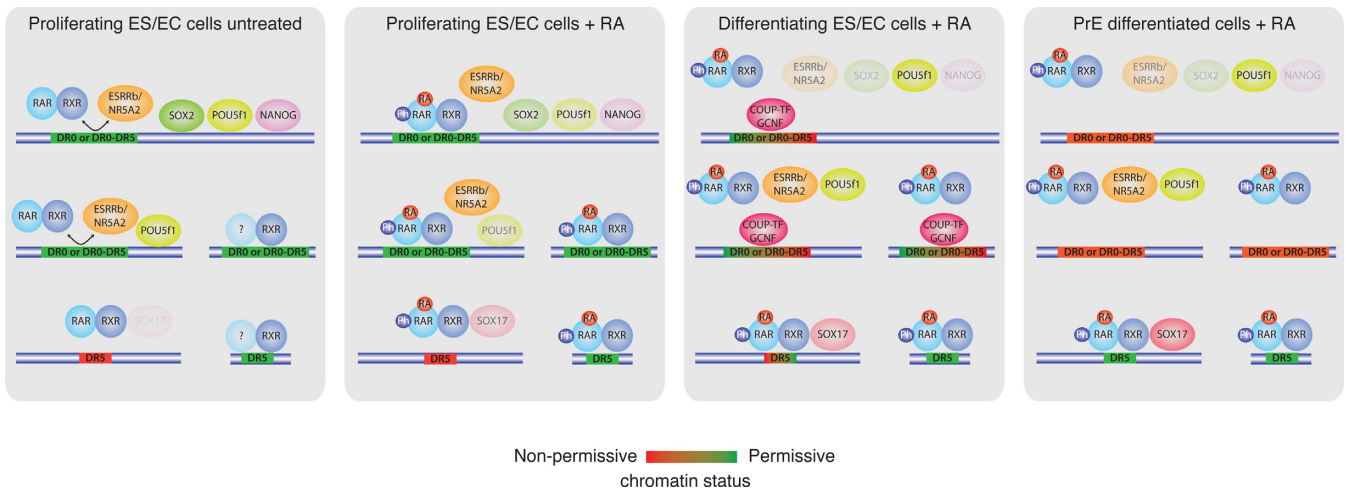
Proliferating ES/EC cells untreated

RAR RXR ESRRb/NR5A2 SOX2 POU5f1 NANOG
DR0 or DR0-DR5

RAR RXR ESRRb/NR5A2 POU5f1
DR0 or DR0-DR5
? RXR
DR0 or DR0-DR5

RAR RXR SOX17
DR5
? RXR
DR5

Proliferating ES/EC cells + RA

RA Ph RAR RXR ESRRb/NR5A2 SOX2 POU5f1 NANOG
DR0 or DR0-DR5

RA Ph RAR RXR ESRRb/NR5A2 POU5f1
DR0 or DR0-DR5
RA Ph RAR RXR
DR0 or DR0-DR5

RA Ph RAR RXR SOX17
DR5
RA Ph RAR RXR
DR5

Differentiating ES/EC cells + RA

RA Ph RAR RXR ESRRb/NR5A2 SOX2 POU5f1 NANOG
COUP-TF GCNF
DR0 or DR0-DR5

RA Ph RAR RXR ESRRb/NR5A2 POU5f1
COUP-TF GCNF
DR0 or DR0-DR5
RA Ph RAR RXR
COUP-TF GCNF
DR0 or DR0-DR5

RA Ph RAR RXR SOX17
DR5
RA Ph RAR RXR
DR5

PrE differentiated cells + RA

RA Ph RAR RXR ESRRb/NR5A2 SOX2 POU5f1 NANOG
DR0 or DR0-DR5

RA Ph RAR RXR ESRRb/NR5A2 POU5f1
DR0 or DR0-DR5
RA Ph RAR RXR
DR0 or DR0-DR5

RA Ph RAR RXR SOX17
DR5
RA Ph RAR RXR
DR5

Non-permissive Permissive
chromatin status